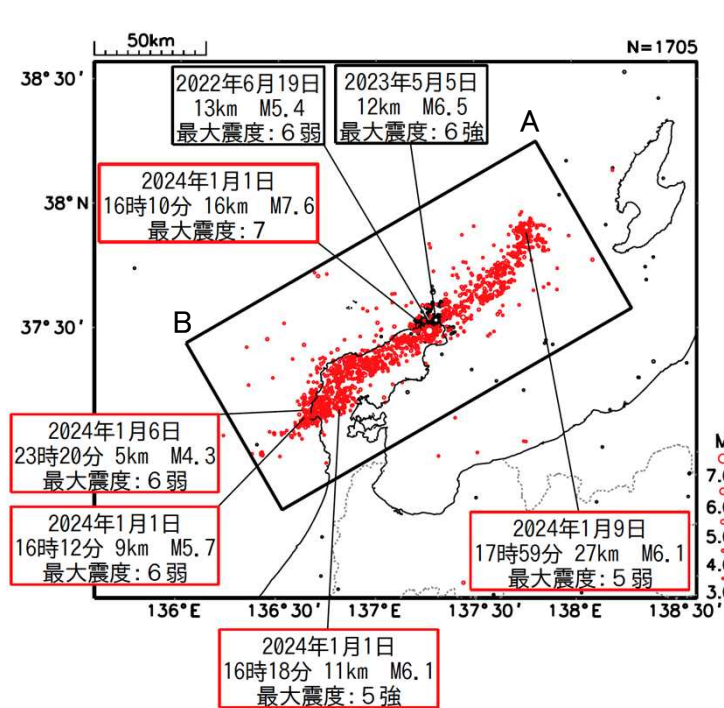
50km

N=1705

38° 30′

2022年6月19日
13km M5.4
最大震度：6弱

2023年5月5日
12km M6.5
最大震度：6強

A

2024年1月1日
16時10分 16km M7.6
最大震度：7

38°N

37° 30′

B

2024年1月6日
23時20分 5km M4.3
最大震度：6弱

2024年1月1日
16時12分 9km M5.7
最大震度：6弱

2024年1月9日
17時59分 27km M6.1
最大震度：5弱

136°E
136°30′
137°E
137°30′
138°E
138°30′

2024年1月1日
16時18分 11km M6.1
最大震度：5強

M
7.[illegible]
6.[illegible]
5.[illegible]
4.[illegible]
3.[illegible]